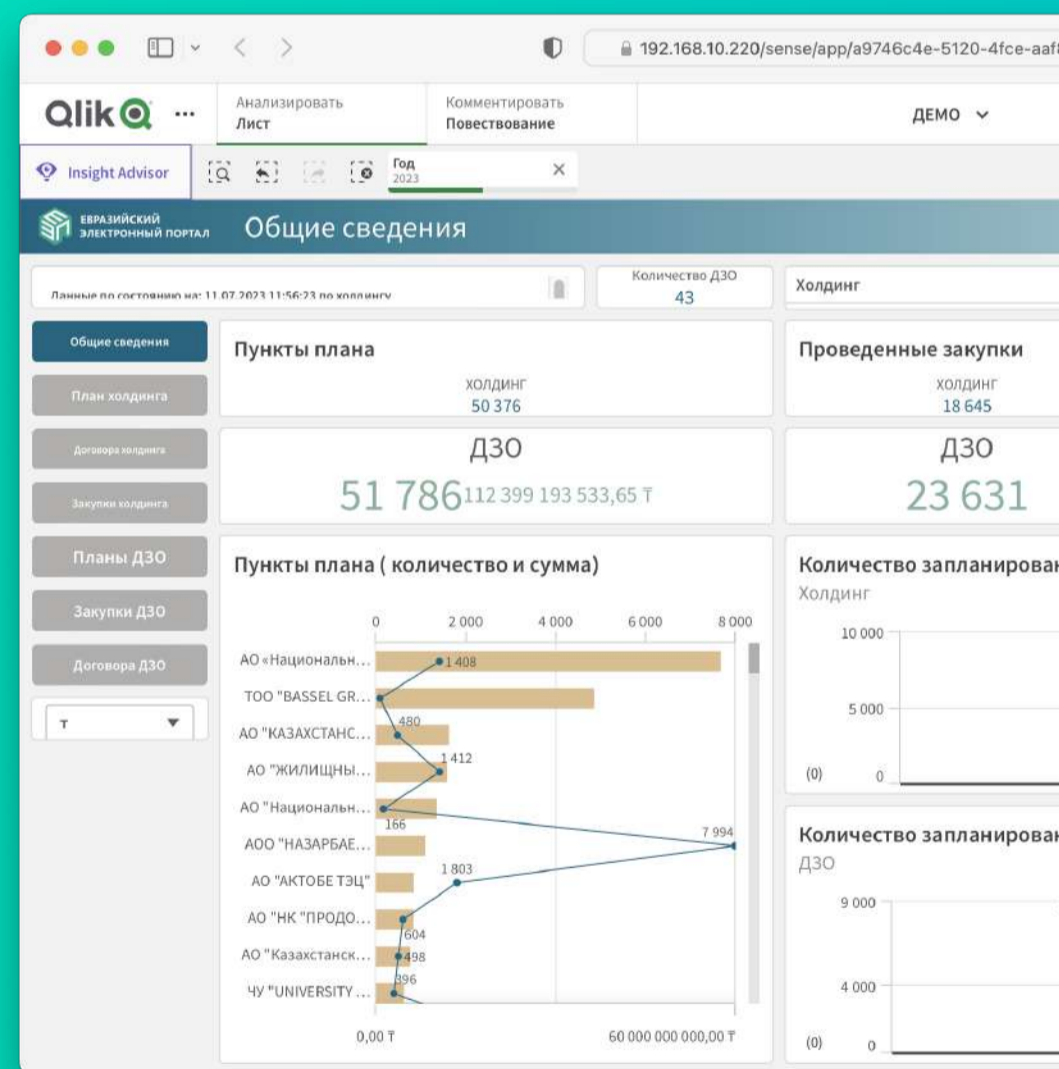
192.168.10.220/sense/app/a9746c4e-5120-4fce-aaf

Qlik

Анализировать
Лист

Комментировать
Повествование

ДЕМО

Insight Advisor

Год
2023

ЕВРАЗИЙСКИЙ ЭЛЕКТРОННЫЙ ПОРТАЛ

Общие сведения

Данные по состоянию на: 11.07.2023 11:56:23 по холдингу

Количество ДЗО
43

Холдинг

Общие сведения

План холдинга

Договора холдинга

Закупки холдинга

Планы ДЗО

Закупки ДЗО

Договора ДЗО

т

Пункты плана

ХОЛДИНГ
50 376

ДЗО
51 786 112 399 193 533,65 ₸

Проведенные закупки

ХОЛДИНГ
18 645

ДЗО
23 631

Пункты плана ( количество и сумма)

0 2 000 4 000 6 000 8 000

АО «Национальн...
ТОО "BASSEL GR...
АО "КАЗАХСТАНС...
АО "ЖИЛИЩНЫ...
АО "Национальн...
АОО "НАЗАРБАЕ...
АО "АКТОБЕ ТЭЦ"
АО "НК "ПРОДО...
АО "Казахстанск...
ЧУ "UNIVERSITY ...

1 408
480
1 412
166
7 994
1 803
604
498
396

0,00 ₸
60 000 000 000,00 ₸

Количество запланирован
Холдинг

10 000
5 000
(0) 0

Количество запланирован
ДЗО

9 000
4 000
(0) 0